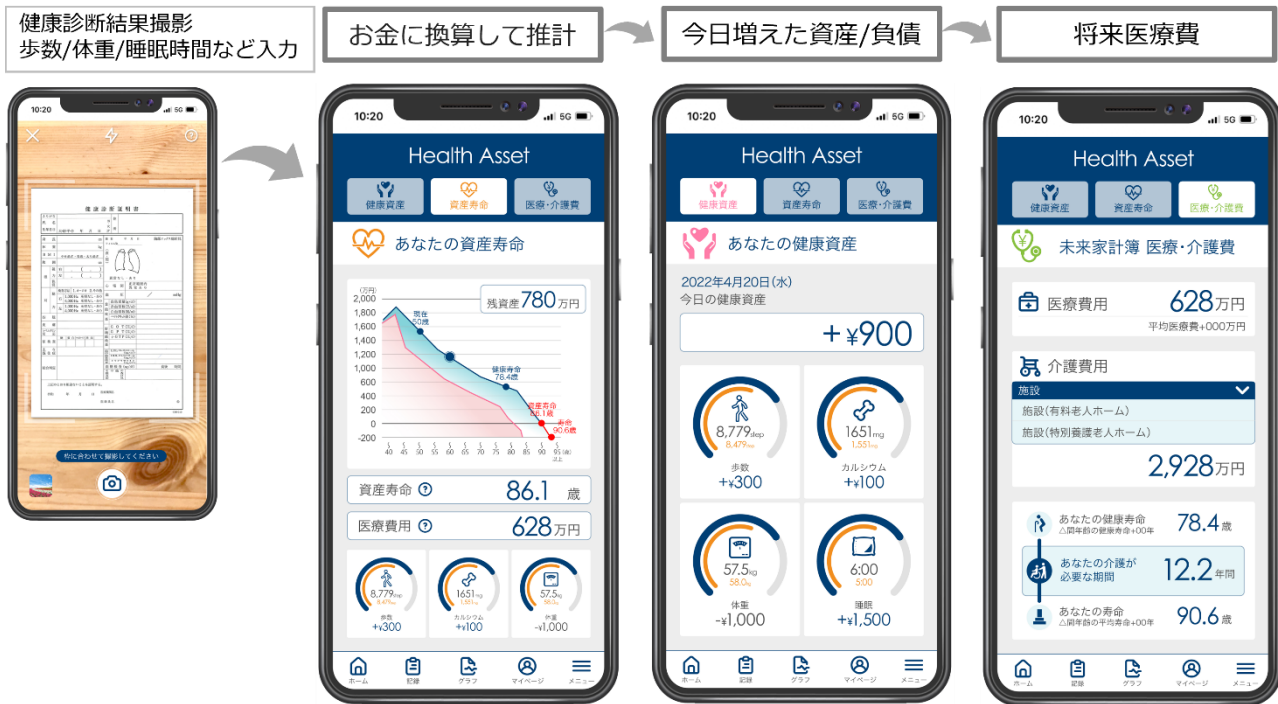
健康診断結果撮影
歩数/体重/睡眠時間など入力

お金に換算して推計

今日増えた資産/負債

将来医療費

10:20
5G

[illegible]

枠に合わせて撮影してください

10:20
5G
Health Asset
健康資産
資産寿命
医療・介護費
あなたの資産寿命
(万円)
2,000
1,800
1,600
1,400
1,200
1,000
800
600
400
200
0
-200
残資産 780 万円
現在 50歳
健康寿命 76.4歳
資産寿命 86.1歳
寿命 90.6歳
40 45 50 55 60 65 70 75 80 85 90 95(歳)
資産寿命 ? 86.1 歳
医療費用 ? 628 万円
8,779step 8,479step
歩数
+¥300
1651mg 1,551mg
カルシウム
+¥100
57.5kg 58.0kg
体重
-¥1,000
ホーム 記録 グラフ マイページ メニュー

10:20
5G
Health Asset
健康資産
資産寿命
医療・介護費
あなたの健康資産
2022年4月20日(水)
今日の健康資産
+¥900
8,779step
8,479step
歩数
+¥300
1651mg
1,551mg
カルシウム
+¥100
57.5kg
58.0kg
体重
-¥1,000
6:00
5:00
睡眠
+¥1,500
ホーム 記録 グラフ マイページ メニュー

10:20
5G
Health Asset
健康資産
資産寿命
医療・介護費
未来家計簿 医療・介護費
医療費用
628万円
平均医療費+000万円
介護費用
施設
施設(有料老人ホーム)
施設(特別養護老人ホーム)
2,928万円
あなたの健康寿命
△同年齢の健康寿命+00年
78.4歳
あなたの介護が必要な期間
12.2年間
あなたの寿命
△同年齢の平均寿命+00年
90.6歳
ホーム 記録 グラフ マイページ メニュー